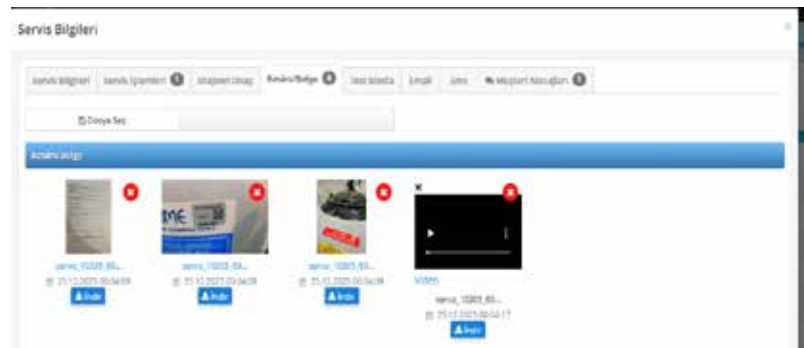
Servis Bilgileri

Servis Bilgileri | Servis İşlemleri 0 | Müşteri Onay | Resim/Belge 4 | Sesli Mesaj | Email | Sms | Müşteri Mesajları 0

Dosya Seç

Resim/Belge

ME

servis_10203_83... 25.12.2025 00:04:03 İndir

servis_10203_83... 25.12.2025 00:04:09 İndir

servis_10203_83... 25.12.2025 00:04:09 İndir

×

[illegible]
servis_10203_83... 25.12.2025 00:04:17 İndir